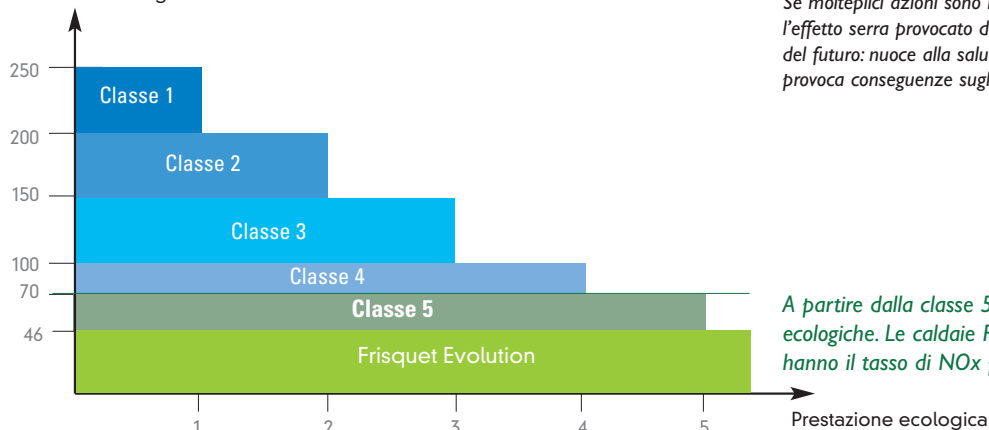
Se molteplici azioni sono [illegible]
l'effetto serra provocato d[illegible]
del futuro: nuoce alla salu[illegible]
provoca conseguenze sugl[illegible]

250
200
150
100
70
46

Classe 1
Classe 2
Classe 3
Classe 4
Classe 5
Frisquet Evolution

1
2
3
4
5

Prestazione ecologica

A partire dalla classe 5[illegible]
ecologiche. Le caldaie F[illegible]
hanno il tasso di NOx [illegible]